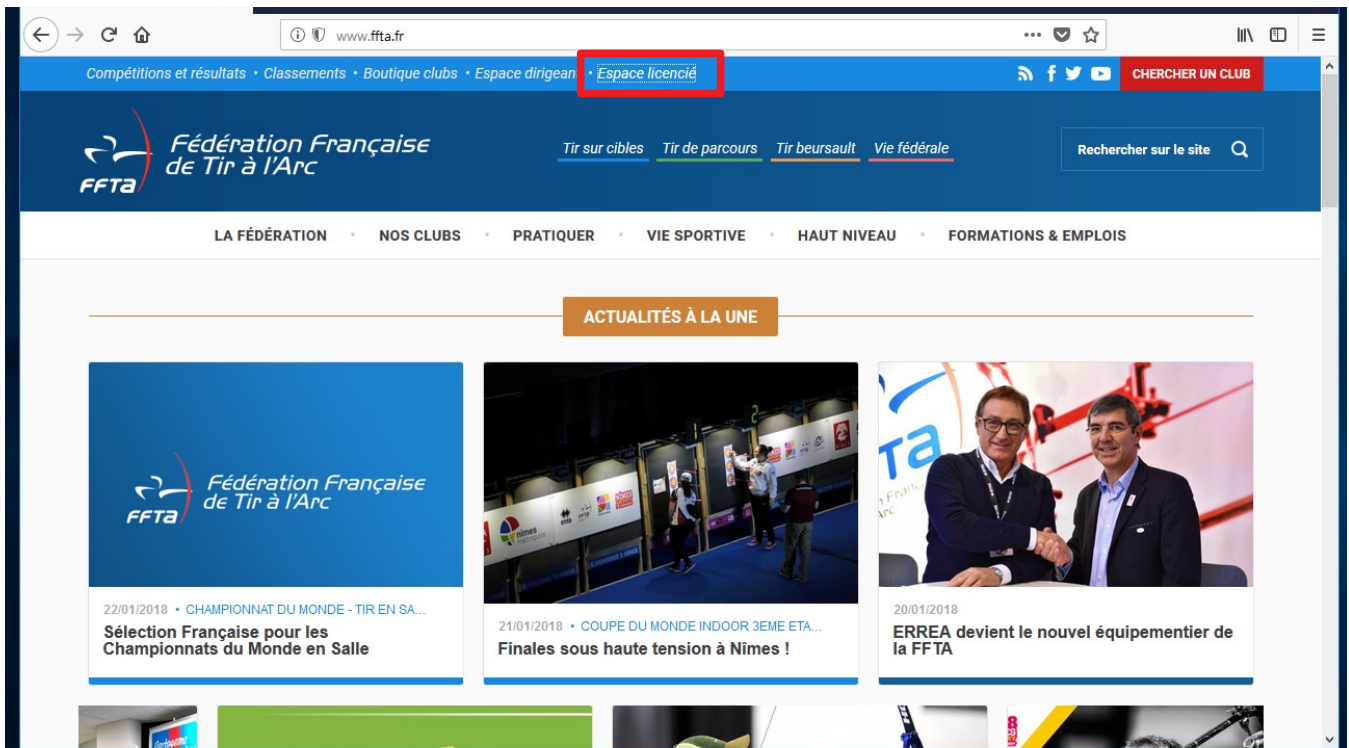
www.ffta.fr

Compétitions et résultats • Classements • Boutique clubs • Espace dirigean • Espace licencié

CHERCHER UN CLUB

FFTA Fédération Française de Tir à l'Arc

Tir sur cibles Tir de parcours Tir beursault Vie fédérale

Rechercher sur le site

LA FÉDÉRATION • NOS CLUBS • PRATIQUER • VIE SPORTIVE • HAUT NIVEAU • FORMATIONS & EMPLOIS

ACTUALITÉS À LA UNE

FFTA Fédération Française de Tir à l'Arc

22/01/2018 • CHAMPIONNAT DU MONDE - TIR EN SA...
Sélection Française pour les Championnats du Monde en Salle

21/01/2018 • COUPE DU MONDE INDOOR 3EME ETA...
Finales sous haute tension à Nîmes !

20/01/2018
ERREA devient le nouvel équipementier de la FFTA